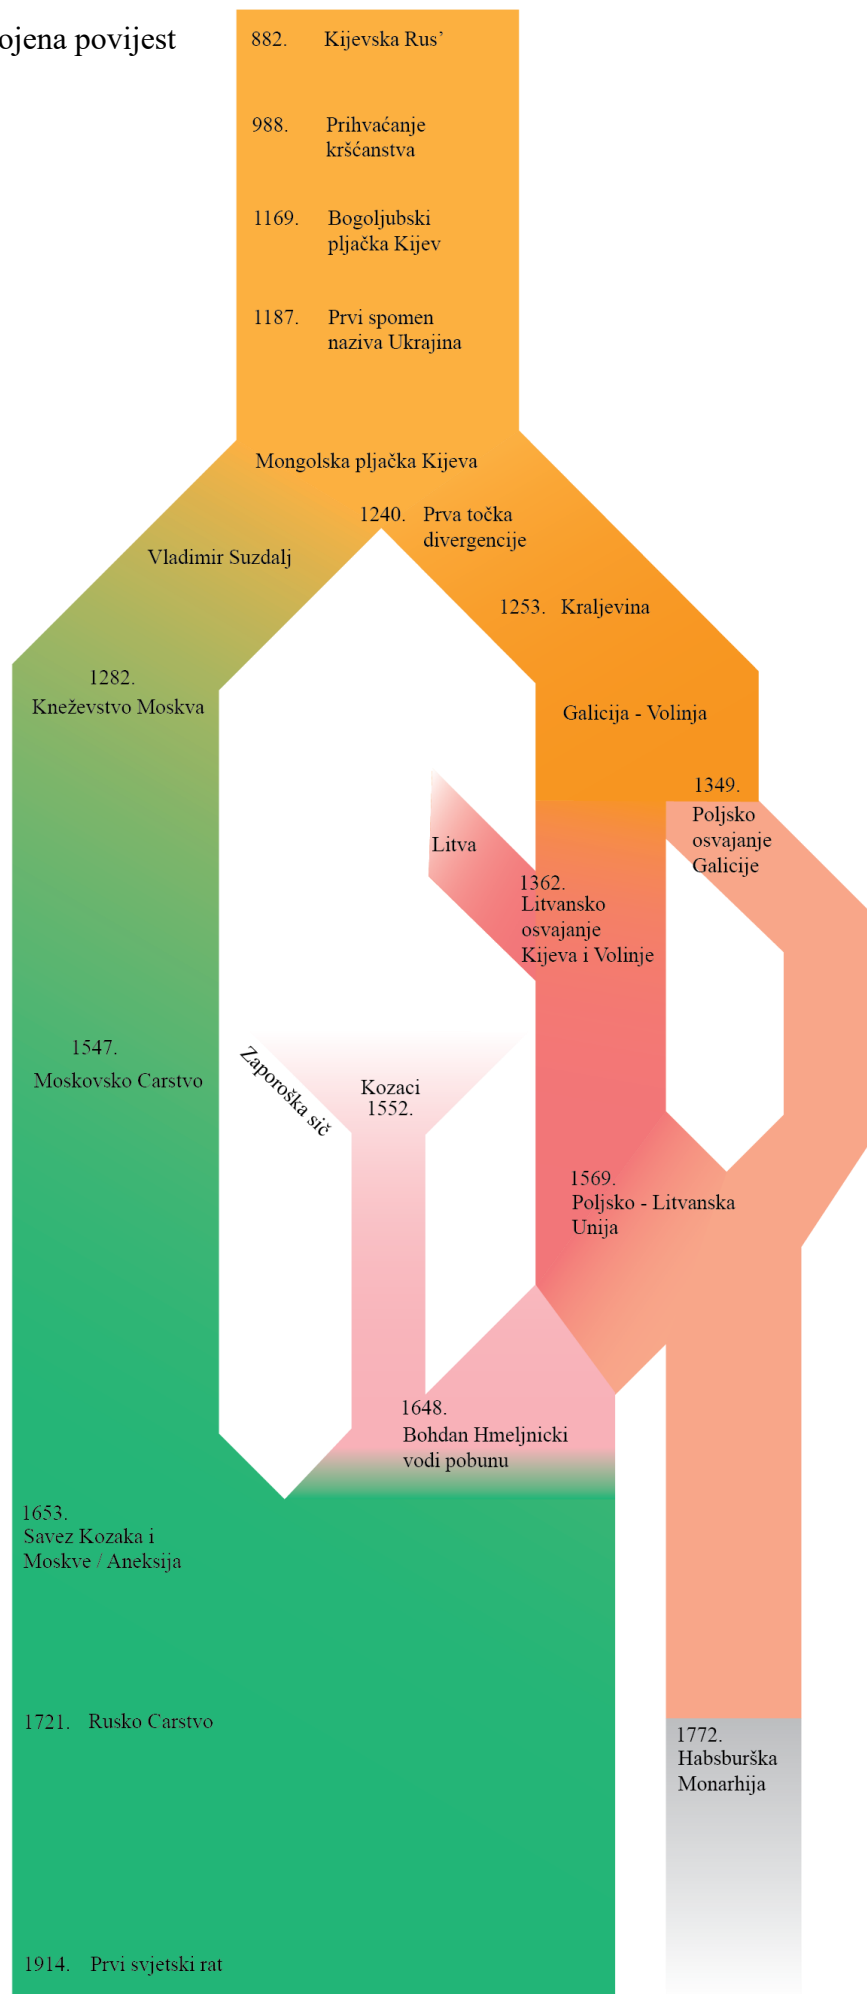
ojena povijest

882. Kijevska Rus'

988. Prihvaćanje kršćanstva

1169. Bogoljubski pljačka Kijev

1187. Prvi spomen naziva Ukrajina

Mongolska pljačka Kijeva

1240. Prva točka divergencije

Vladimir Suzdalj

1253. Kraljevina

1282. Kneževstvo Moskva

Galicija - Volinja

1349. Poljsko osvajanje Galicije

Litva

1362. Litvansko osvajanje Kijeva i Volinje

1547. Moskovsko Carstvo

Zaporoška sič

Kozaci 1552.

1569. Poljsko - Litvanska Unija

1648. Bohdan Hmeljnicki vodi pobunu

1653. Savez Kozaka i Moskve / Aneksija

1721. Rusko Carstvo

1772. Habsburška Monarhija

1914. Prvi svjetski rat